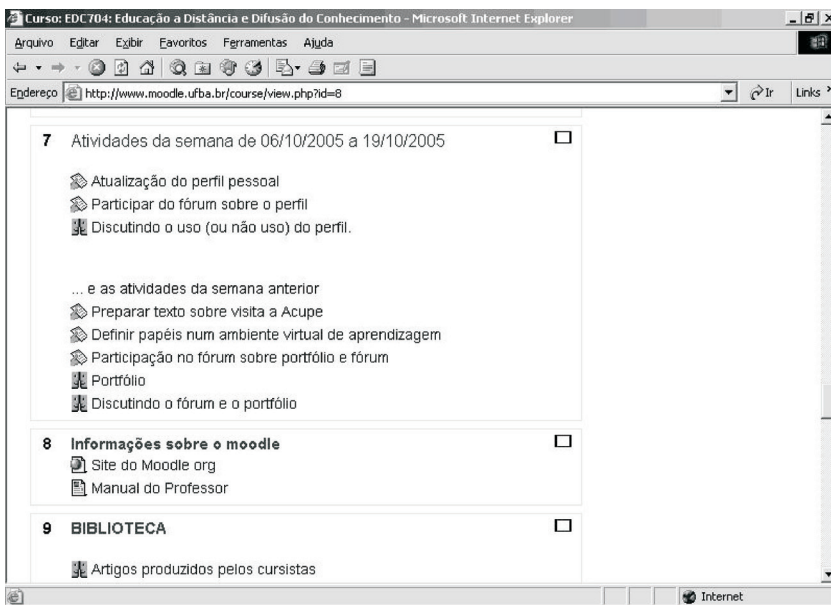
Curso: EDC704: Educação a Distância e Difusão do Conhecimento - Microsoft Internet Explorer

Arquivo Editar Exibir Favoritos Ferramentas Ajuda

Endereço http://www.moodle.ufba.br/course/view.php?id=8 Ir Links

7 Atividades da semana de 06/10/2005 a 19/10/2005

Atualização do perfil pessoal
Participar do fórum sobre o perfil
Discutindo o uso (ou não uso) do perfil.

... e as atividades da semana anterior
Preparar texto sobre visita a Acupe
Definir papéis num ambiente virtual de aprendizagem
Participação no fórum sobre portfólio e fórum
Portfólio
Discutindo o fórum e o portfólio

8 Informações sobre o moodle
Site do Moodle org
Manual do Professor

9 BIBLIOTECA

Artigos produzidos pelos cursistas

Internet